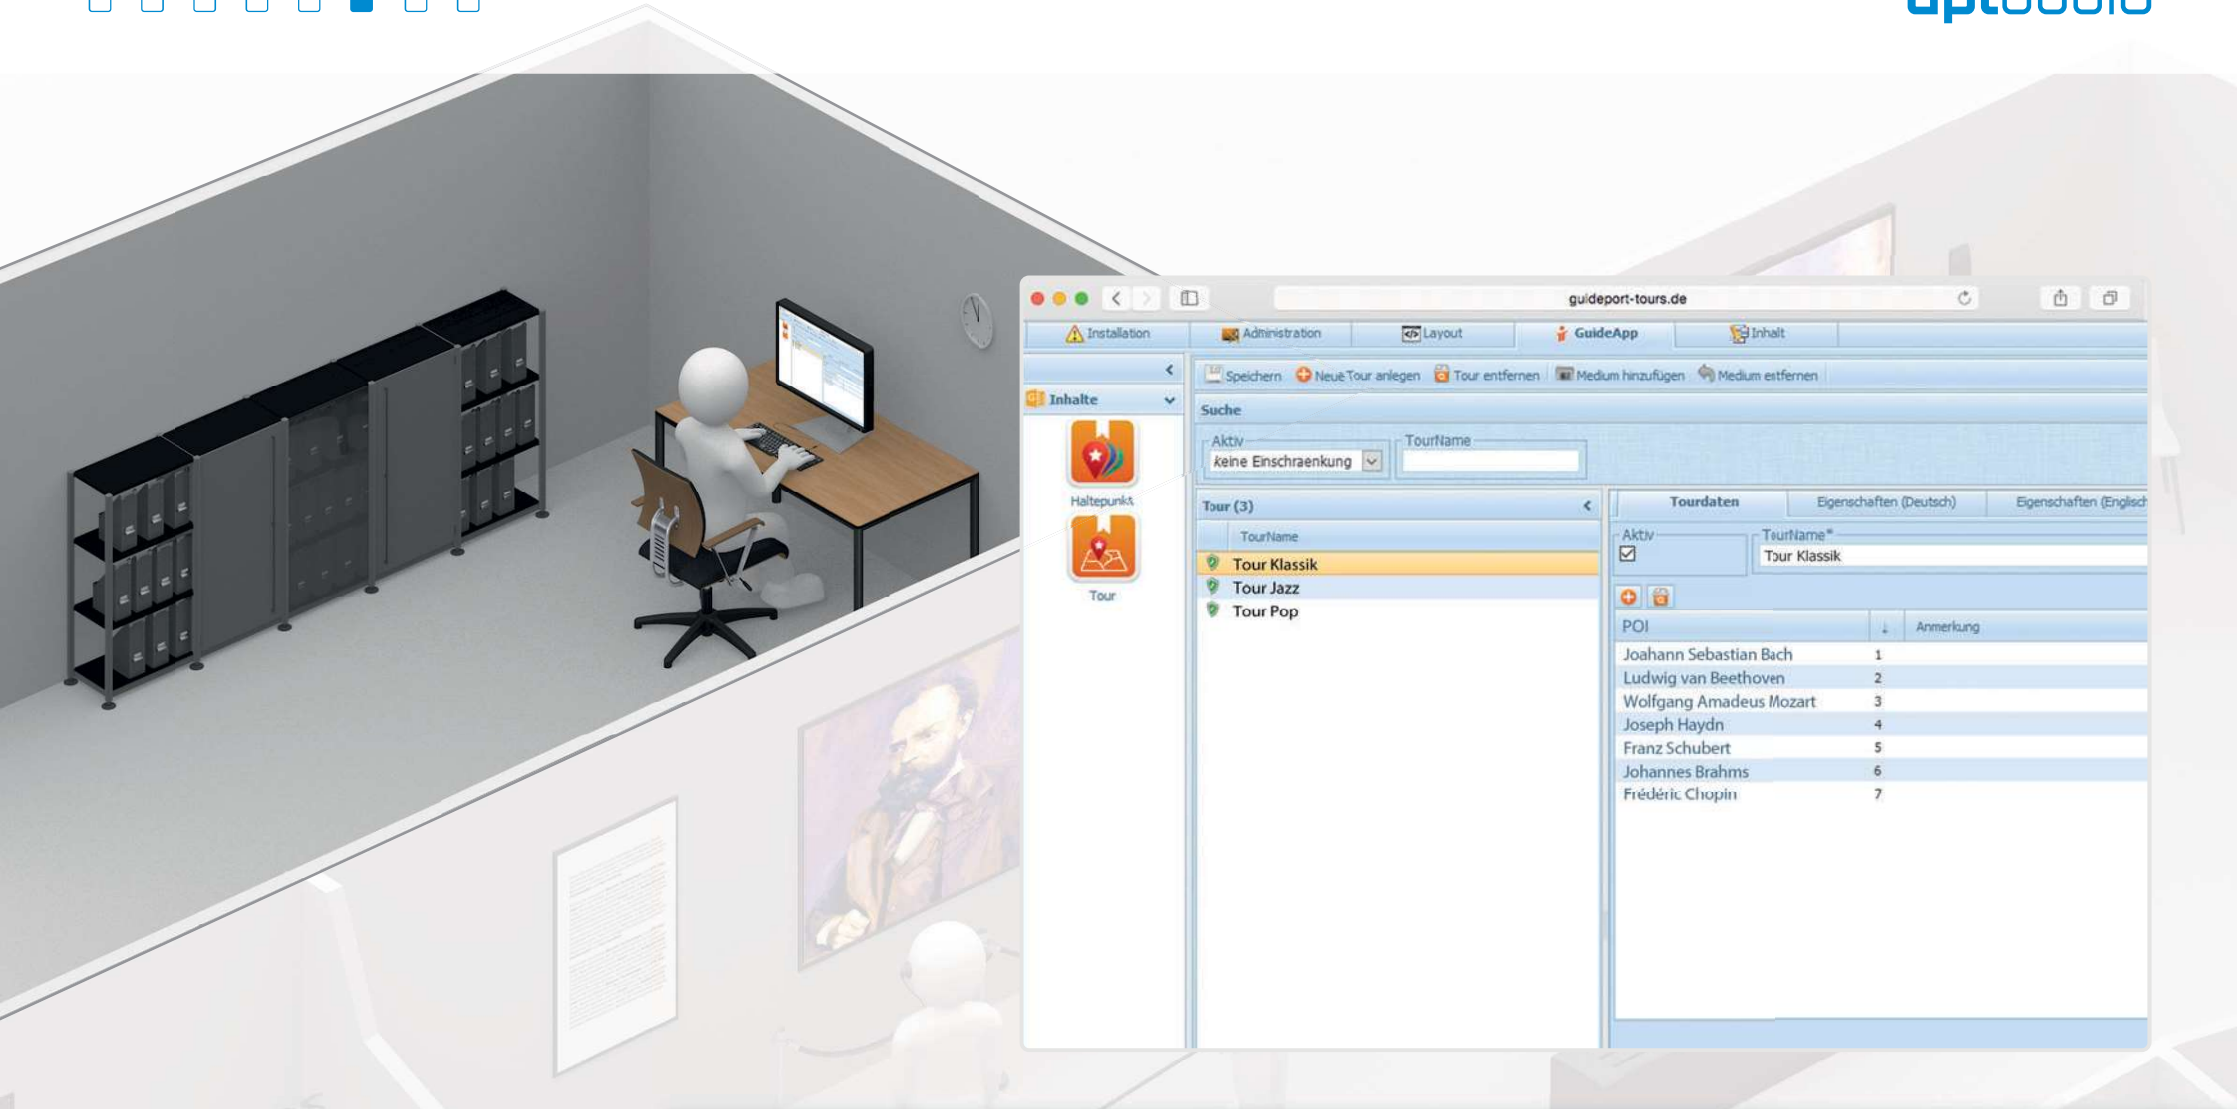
guideport-tours.de

Installation Administration Layout GuideApp Inhalt

Inhalte

Haltepunkt

Tour

Speichern Neue Tour anlegen Tour entfernen Medium hinzufügen Medium entfernen

Suche

Aktiv
Keine Einschraenkung

TourName

Tour (3)

TourName

Tour Klassik
Tour Jazz
Tour Pop

Tourdaten Eigenschaften (Deutsch) Eigenschaften (Englisch

Aktiv

TourName*
Tour Klassik

| POI | ↓ | Anmerkung |
|---|---|---|
| Joahann Sebastian Bach | 1 | |
| Ludwig van Beethoven | 2 | |
| Wolfgang Amadeus Mozart | 3 | |
| Joseph Haydn | 4 | |
| Franz Schubert | 5 | |
| Johannes Brahms | 6 | |
| Frédéric Chopin | 7 | |